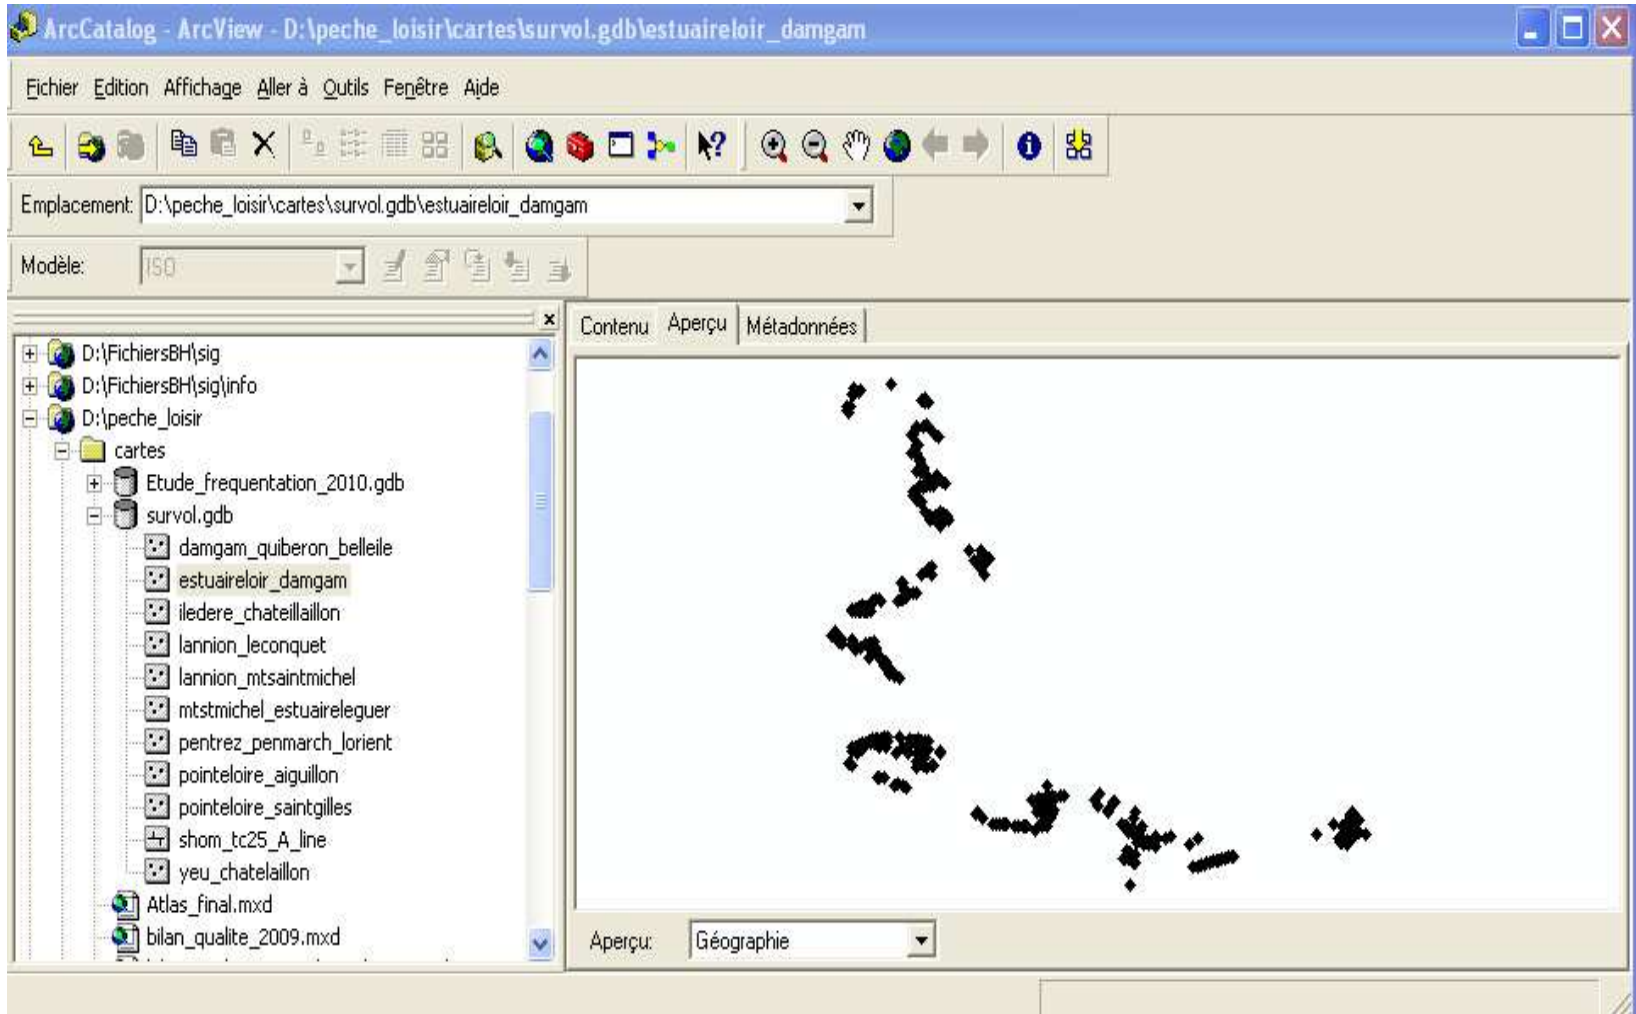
ArcCatalog - ArcView - D:\peche_loisir\cartes\survol.gdb\estuaireloir_damgam

Fichier Edition Affichage Aller à Outils Fenêtre Aide

Emplacement: D:\peche_loisir\cartes\survol.gdb\estuaireloir_damgam

Modèle: ISO

D:\FichiersBH\sig
D:\FichiersBH\sig\info
D:\peche_loisir
cartes
Etude_frequentation_2010.gdb
survol.gdb
damgam_quiberon_belleile
estuaireloir_damgam
iledere_chateillaillon
lannion_leconquet
lannion_mtsaintmichel
mtstmichel_estuaireleguer
pentrez_penmarch_lorient
pointeloire_aiguillon
pointeloire_saintgilles
shom_tc25_A_line
yeu_chatelaillon
Atlas_final.mxd
bilan_qualite_2009.mxd

Contenu Aperçu Métadonnées

Aperçu: Géographie